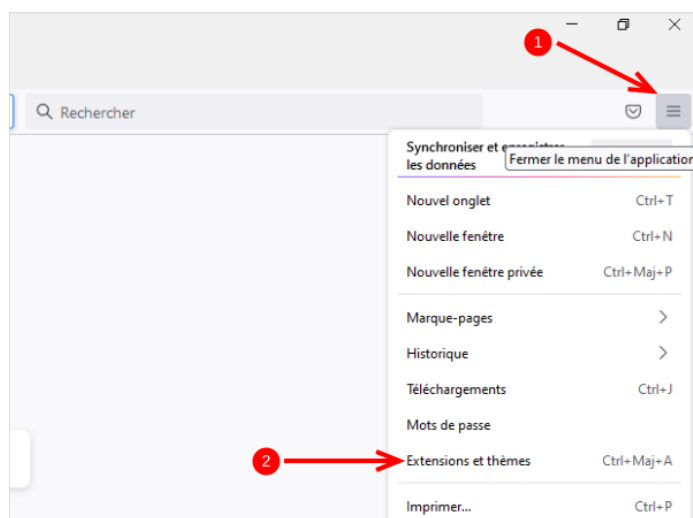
1

Rechercher

Synchroniser et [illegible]
les données

Fermer le menu de l'application

Nouvel onglet Ctrl+T

Nouvelle fenêtre Ctrl+N

Nouvelle fenêtre privée Ctrl+Maj+P

Marque-pages

Historique

Téléchargements Ctrl+J

Mots de passe

2

Extensions et thèmes Ctrl+Maj+A

Imprimer... Ctrl+P